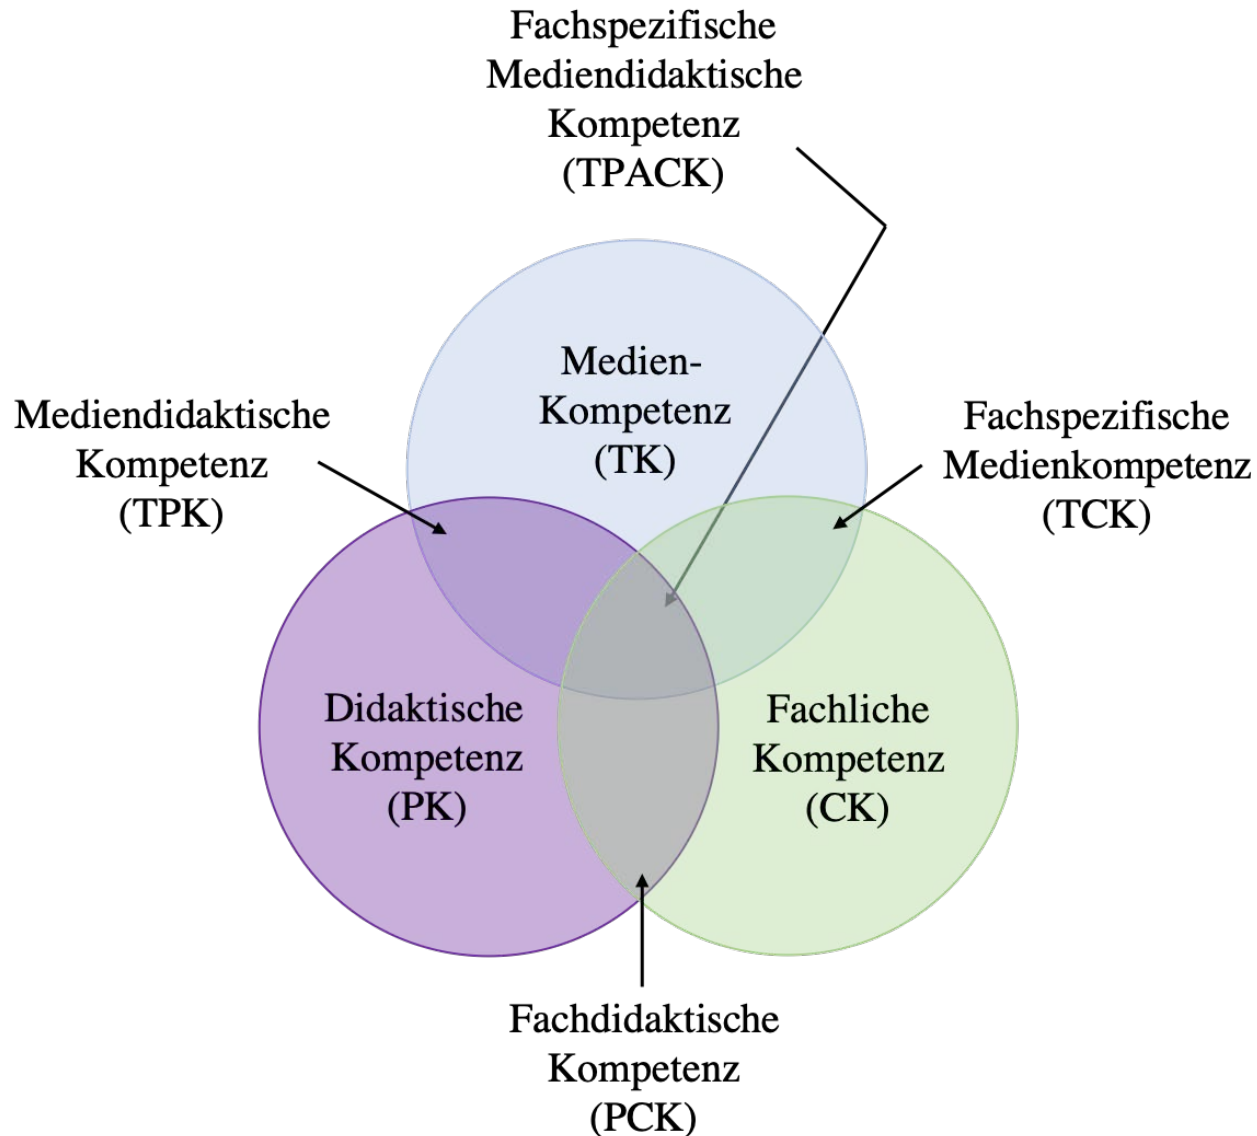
Fachspezifische Mediendidaktische Kompetenz (TPACK)

Mediendidaktische Kompetenz (TPK)

Medien-Kompetenz (TK)

Fachspezifische Medienkompetenz (TCK)

Didaktische Kompetenz (PK)

Fachliche Kompetenz (CK)

Fachdidaktische Kompetenz (PCK)